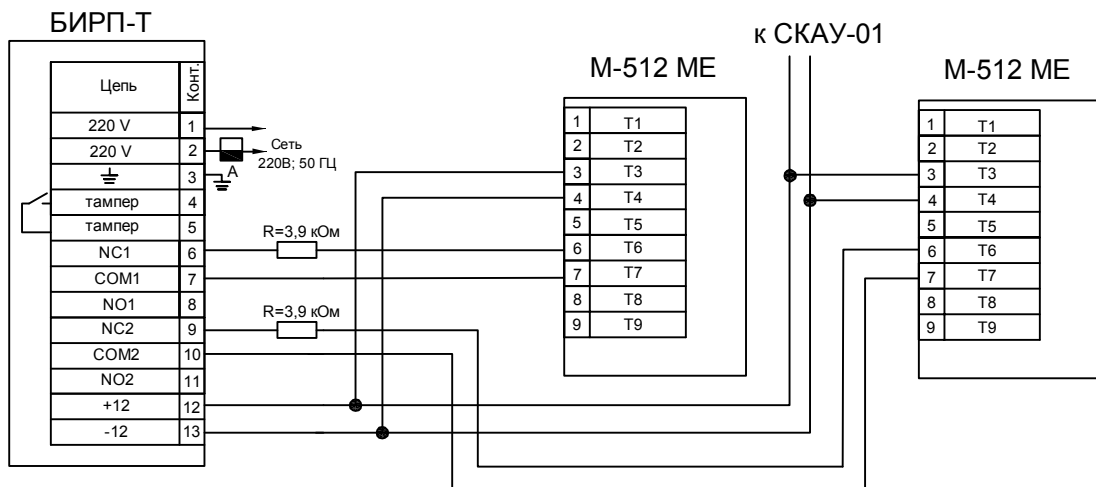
БИРП-Т

| Цепь | Конт. |
|---|---|
| 220 V | 1 |
| 220 V | 2 |
| ⏚ | 3 |
| тампер | 4 |
| тампер | 5 |
| NC1 | 6 |
| COM1 | 7 |
| NO1 | 8 |
| NC2 | 9 |
| COM2 | 10 |
| NO2 | 11 |
| +12 | 12 |
| -12 | 13 |

Сеть 220В; 50 ГЦ

A

R=3,9 кОм

R=3,9 кОм

к СКАУ-01

М-512 МЕ

| 1 | T1 |
|---|---|
| 2 | T2 |
| 3 | T3 |
| 4 | T4 |
| 5 | T5 |
| 6 | T6 |
| 7 | T7 |
| 8 | T8 |
| 9 | T9 |

М-512 МЕ

| 1 | T1 |
|---|---|
| 2 | T2 |
| 3 | T3 |
| 4 | T4 |
| 5 | T5 |
| 6 | T6 |
| 7 | T7 |
| 8 | T8 |
| 9 | T9 |